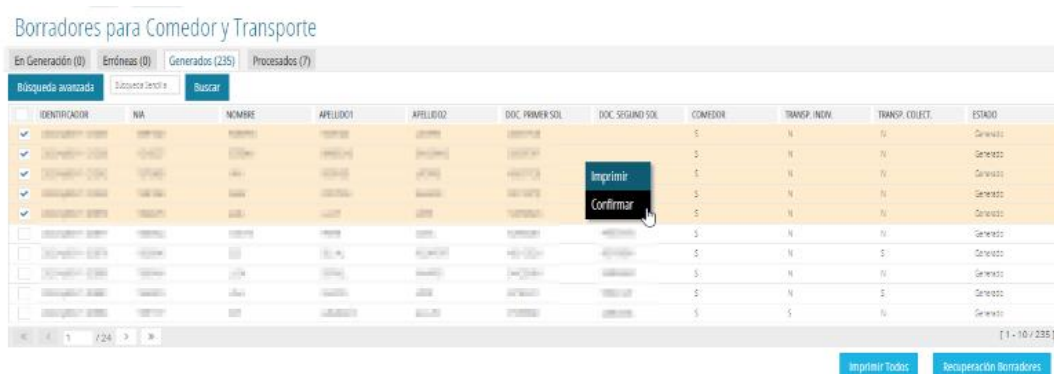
Borradores para Comedor y Transporte

En Generación (0) Erróneas (0) Generados (235) Procesados (7)

Búsqueda avanzada Búsqueda Sencilla Buscar

| | IDENTIFICADOR | NIA | NOMBRE | APELLIDO1 | APELLIDO2 | DOC. PRIMER SOL | DOC. SEGUNDO SOL | COMEDOR | TRANSP. INDIV. | TRANSP. COLECT. | ESTADO |
|---|---|---|---|---|---|---|---|---|---|---|---|
| ✔ | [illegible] | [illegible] | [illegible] | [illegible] | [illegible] | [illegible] | | S | N | N | Generado |
| ✔ | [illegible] | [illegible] | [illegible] | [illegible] | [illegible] | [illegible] | | S | N | N | Generado |
| ✔ | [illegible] | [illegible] | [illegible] | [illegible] | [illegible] | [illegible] | | S | N | N | Generado |
| ✔ | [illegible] | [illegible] | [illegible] | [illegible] | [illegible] | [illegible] | | S | N | N | Generado |
| ✔ | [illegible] | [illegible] | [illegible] | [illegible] | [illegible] | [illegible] | | S | N | N | Generado |
| | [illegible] | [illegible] | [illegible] | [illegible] | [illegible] | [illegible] | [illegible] | S | N | N | Generado |
| | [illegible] | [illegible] | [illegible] | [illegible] | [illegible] | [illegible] | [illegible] | S | N | S | Generado |
| | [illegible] | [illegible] | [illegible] | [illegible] | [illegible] | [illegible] | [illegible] | S | N | N | Generado |
| | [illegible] | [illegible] | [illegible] | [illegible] | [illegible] | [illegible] | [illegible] | S | N | S | Generado |
| | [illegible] | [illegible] | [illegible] | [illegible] | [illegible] | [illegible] | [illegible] | S | S | N | Generado |

Imprimir
Confirmar

« ‹ 1 / 24 › »

[ 1 - 10 / 235 ]

Imprimir Todos Recuperación Borradores